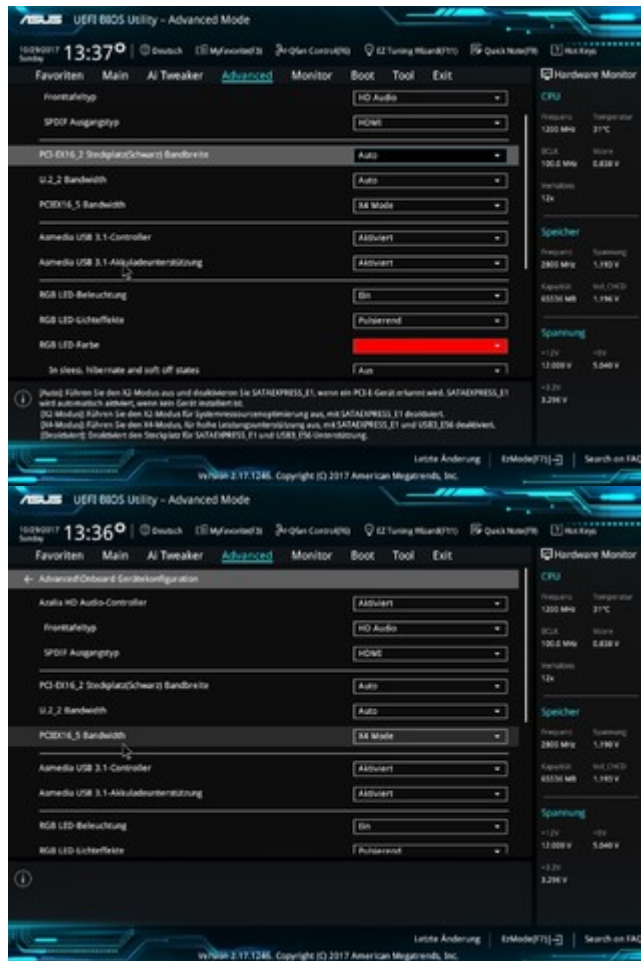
ASUS UEFI BIOS Utility – Advanced Mode

10/29/2017 Sunday 13:37 | Deutsch | MyFavorite(F3) | Qfan Control(F6) | EZ Tuning Wizard(F11) | Quick Note(F9) | Hot Keys

Favoriten | Main | Ai Tweaker | Advanced | Monitor | Boot | Tool | Exit

Hardware Monitor

Fronttafeltyp | HD Audio
SPDIF Ausgangstyp | HDMI
PCI-EX16_2 Steckplatz(Schwarz) Bandbreite | Auto
U.2_2 Bandwidth | Auto
PCIEX16_5 Bandwidth | X4 Mode
Asmedia USB 3.1-Controller | Aktiviert
Asmedia USB 3.1-Akkuladeunterstützung | Aktiviert
RGB LED-Beleuchtung | Ein
RGB LED-Lichteffekte | Pulsierend
RGB LED-Farbe
In sleep, hibernate and soft off states | Aus

CPU
Frequenz 1200 MHz | Temperatur 31°C
BCLK 100.0 MHz | Vcore 0.838 V
Verhältnis 12x

Speicher
Frequenz 2800 MHz | Spannung 1.193 V
Kapazität 65536 MB | Vol_CHCD 1.196 V

Spannung
+12V 12.000 V | +5V 5.040 V
+3.3V 3.296 V

[Auto]: Führen Sie den X2-Modus aus und deaktivieren Sie SATAEXPRESS_E1, wenn ein PCI-E-Gerät erkannt wird. SATAEXPRESS_E1 wird automatisch aktiviert, wenn kein Gerät installiert ist.
[X2-Modus]: Führen Sie den X2-Modus für Systemressourcenoptimierung aus, mit SATAEXPRESS_E1 deaktiviert.
[X4-Modus]: Führen Sie den X4-Modus, für hohe Leistungsunterstützung aus, mit SATAEXPRESS_E1 und USB3_E56 deaktiviert.
[Deaktiviert]: Deaktiviert den Steckplatz für SATAEXPRESS_E1 und USB3_E56-Unterstützung.

Letzte Änderung | EzMode(F7) | Search on FAQ

Version 2.17.1246. Copyright (C) 2017 American Megatrends, Inc.

ASUS UEFI BIOS Utility – Advanced Mode

10/29/2017 Sunday 13:36 | Deutsch | MyFavorite(F3) | Qfan Control(F6) | EZ Tuning Wizard(F11) | Quick Note(F9) | Hot Keys

Favoriten | Main | Ai Tweaker | Advanced | Monitor | Boot | Tool | Exit

Hardware Monitor

← Advanced\Onboard Gerätekonfiguration

Azalia HD Audio-Controller | Aktiviert
Fronttafeltyp | HD Audio
SPDIF Ausgangstyp | HDMI
PCI-EX16_2 Steckplatz(Schwarz) Bandbreite | Auto
U.2_2 Bandwidth | Auto
PCIEX16_5 Bandwidth | X4 Mode
Asmedia USB 3.1-Controller | Aktiviert
Asmedia USB 3.1-Akkuladeunterstützung | Aktiviert
RGB LED-Beleuchtung | Ein
RGB LED-Lichteffekte | Pulsierend

CPU
Frequenz 1200 MHz | Temperatur 31°C
BCLK 100.0 MHz | Vcore 0.838 V
Verhältnis 12x

Speicher
Frequenz 2800 MHz | Spannung 1.190 V
Kapazität 65536 MB | Vol_CHCD 1.193 V

Spannung
+12V 12.000 V | +5V 5.040 V
+3.3V 3.296 V

Letzte Änderung | EzMode(F7) | Search on FAQ

Version 2.17.1246. Copyright (C) 2017 American Megatrends, Inc.